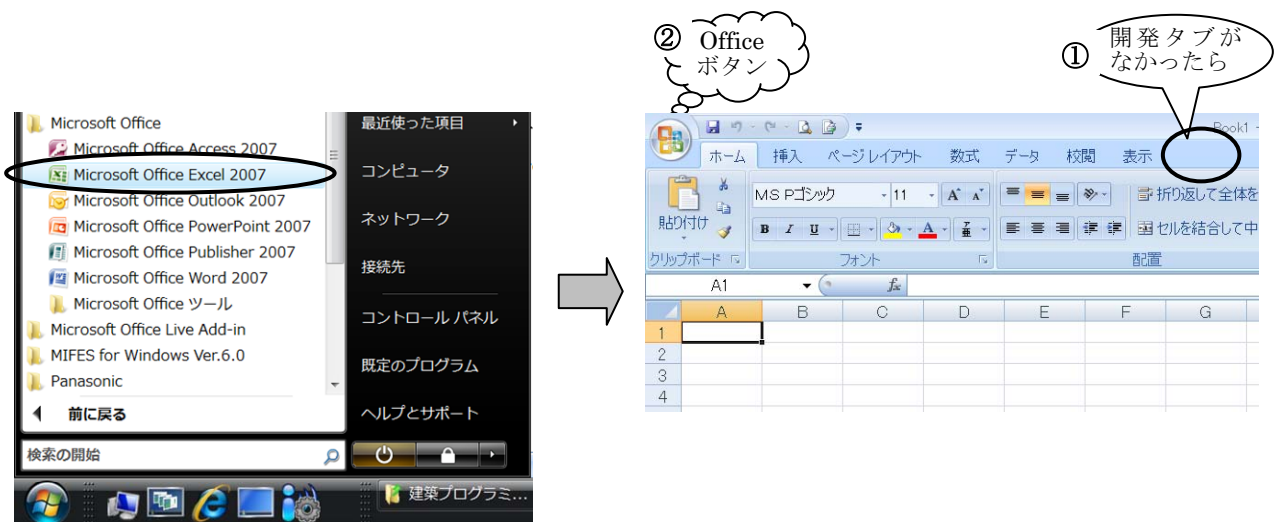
Microsoft Office
Microsoft Office Access 2007
Microsoft Office Excel 2007
Microsoft Office Outlook 2007
Microsoft Office PowerPoint 2007
Microsoft Office Publisher 2007
Microsoft Office Word 2007
Microsoft Office ツール
Microsoft Office Live Add-in
MIFES for Windows Ver.6.0
Panasonic
前に戻る
検索の開始

最近使った項目
コンピュータ
ネットワーク
接続先
コントロール パネル
既定のプログラム
ヘルプとサポート

建築プログラミ...

② Office ボタン

① 開発タブがなかったら

Book1
ホーム 挿入 ページレイアウト 数式 データ 校閲 表示
貼り付け
MS Pゴシック 11
B I U
折り返して全体を
セルを結合して中
クリップボード フォント 配置
A1
$f_x$

| | A | B | C | D | E | F | G |
|---|---|---|---|---|---|---|---|
| 1 | | | | | | | |
| 2 | | | | | | | |
| 3 | | | | | | | |
| 4 | | | | | | | |